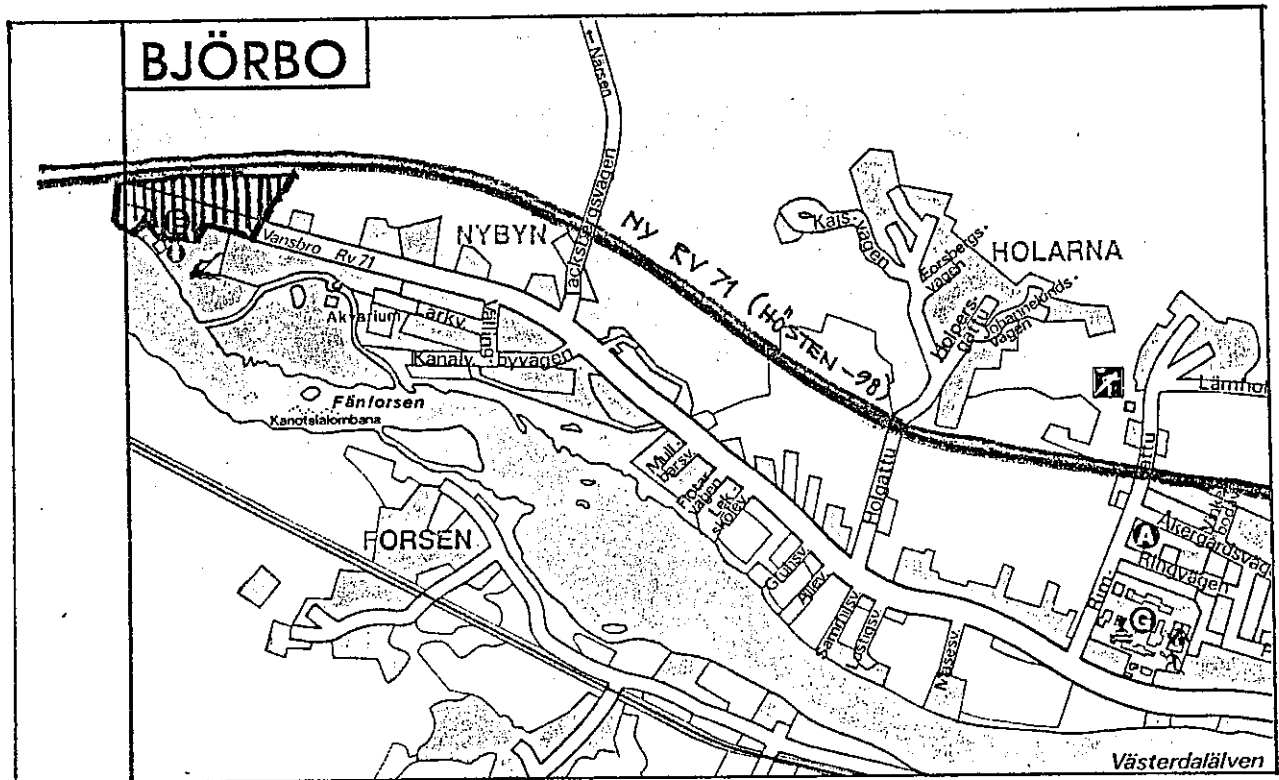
BJÖRBO

↑ Nässen

Jackstegårdsvägen

NYBYN

NY RV 71 (HÖSTEN -98)

Kais-vägen

Forsbergs-vägen

HOLARNA

Holpers-gattu

Johannelunds-vägen

Lännhol

Vansbro Rv 71

Akvarium

Lärkv.

Välling

Kanalv.

byvägen

Fänforsen

Kanotslalombana

Mull-bärsv.

Flottar-vägen

Lek-skolev.

Holgattu

gattu

Ringk-bodv.

Åkergårdsväg

A

Rindvägen

G

FORSEN

Gunsv.

Allév.

Samrealsv.

Östgsv.

Näsesv.

Västerdalälven